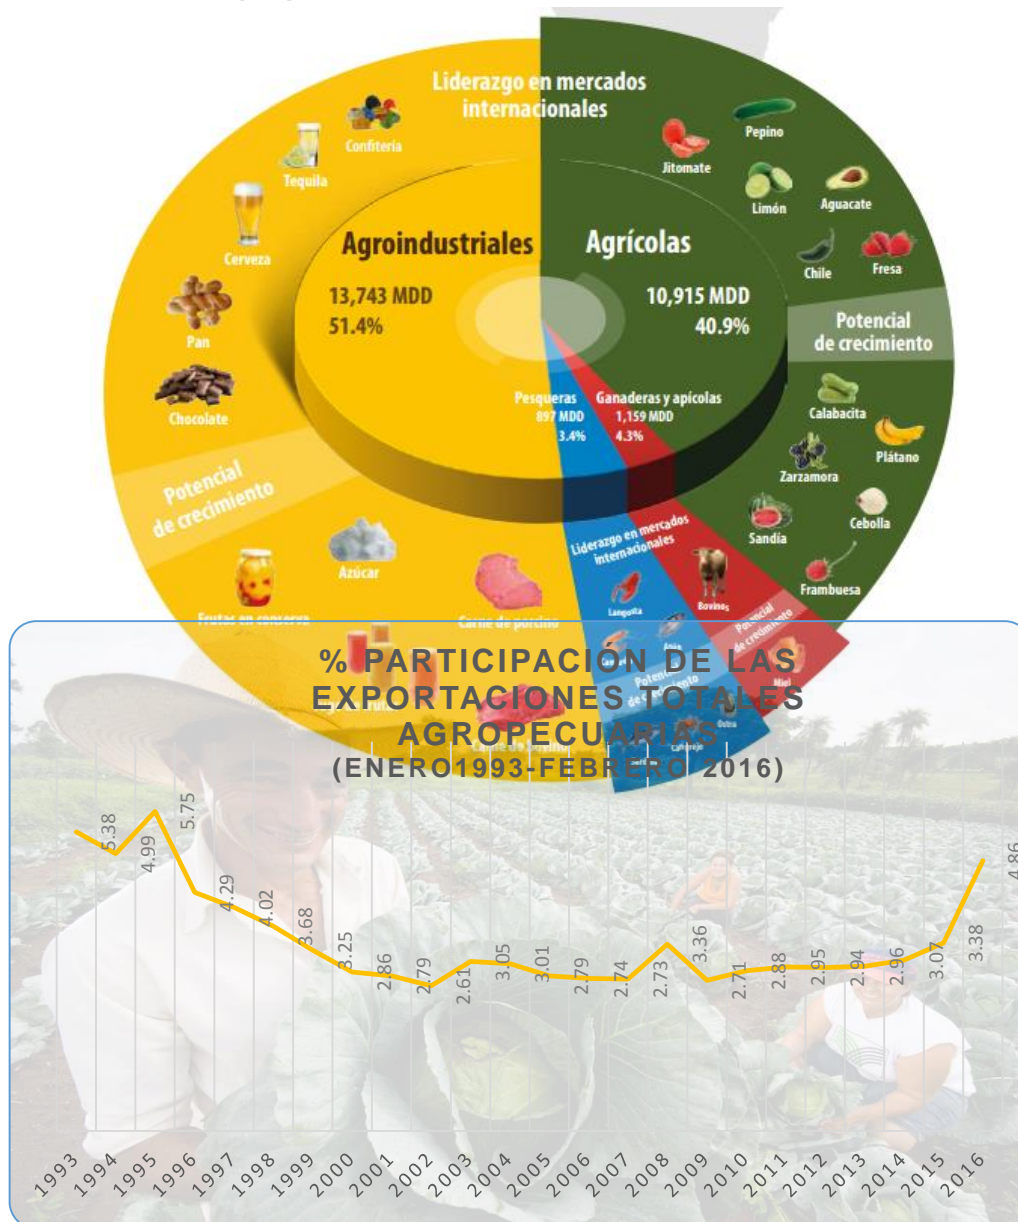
Liderazgo en mercados internacionales

Confitería
Tequila
Cerveza
Pan
Chocolate

Pepino
Jitomate
Limón
Aguacate
Chile
Fresa

Agroindustriales
13,743 MDD
51.4%

Agrícolas
10,915 MDD
40.9%

Potencial de crecimiento

Calabacita
Plátano
Zarzamora
Cebolla
Sandía
Frambuesa

Pesqueras
897 MDD
3.4%

Ganaderas y apícolas
1,159 MDD
4.3%

Potencial de crecimiento

Azúcar
Frutas en conserva
Carne de porcino

Liderazgo en mercados internacionales
Langosta
Bovinos
Potencial de crecimiento
Potencial de crecimiento
Miel
Ostra
Cangrejo
Carne de bovino

% PARTICIPACIÓN DE LAS EXPORTACIONES TOTALES AGROPECUARIAS
(ENERO1993-FEBRERO 2016)

5.38
4.99
5.75
4.29
4.02
3.68
3.25
2.86
2.79
2.61
3.05
3.01
2.79
2.74
2.73
3.36
2.71
2.88
2.95
2.94
2.96
3.07
3.38
4.86

1993 1994 1995 1996 1997 1998 1999 2000 2001 2002 2003 2004 2005 2006 2007 2008 2009 2010 2011 2012 2013 2014 2015 2016